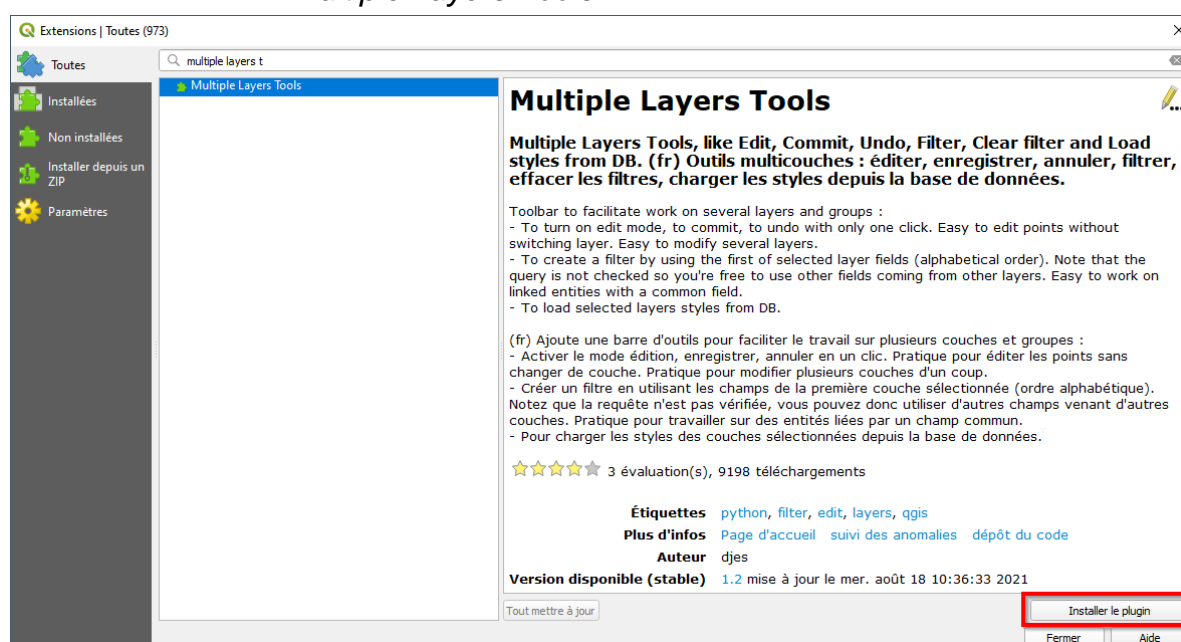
Extensions | Toutes (973)

Toutes

Installées

Non installées

Installer depuis un ZIP

Paramètres

multiple layers t

Multiple Layers Tools

Multiple Layers Tools

Multiple Layers Tools, like Edit, Commit, Undo, Filter, Clear filter and Load styles from DB. (fr) Outils multicouches : éditer, enregistrer, annuler, filtrer, effacer les filtres, charger les styles depuis la base de données.

Toolbar to facilitate work on several layers and groups :
- To turn on edit mode, to commit, to undo with only one click. Easy to edit points without switching layer. Easy to modify several layers.
- To create a filter by using the first of selected layer fields (alphabetical order). Note that the query is not checked so you're free to use other fields coming from other layers. Easy to work on linked entities with a common field.
- To load selected layers styles from DB.

(fr) Ajoute une barre d'outils pour faciliter le travail sur plusieurs couches et groupes :
- Activer le mode édition, enregistrer, annuler en un clic. Pratique pour éditer les points sans changer de couche. Pratique pour modifier plusieurs couches d'un coup.
- Créer un filtre en utilisant les champs de la première couche sélectionnée (ordre alphabétique). Notez que la requête n'est pas vérifiée, vous pouvez donc utiliser d'autres champs venant d'autres couches. Pratique pour travailler sur des entités liées par un champ commun.
- Pour charger les styles des couches sélectionnées depuis la base de données.

3 évaluation(s), 9198 téléchargements

Étiquettes python, filter, edit, layers, qgis
Plus d'infos Page d'accueil suivi des anomalies dépôt du code
Auteur djes
Version disponible (stable) 1.2 mise à jour le mer. août 18 10:36:33 2021

Tout mettre à jour

Installer le plugin

Fermer Aide